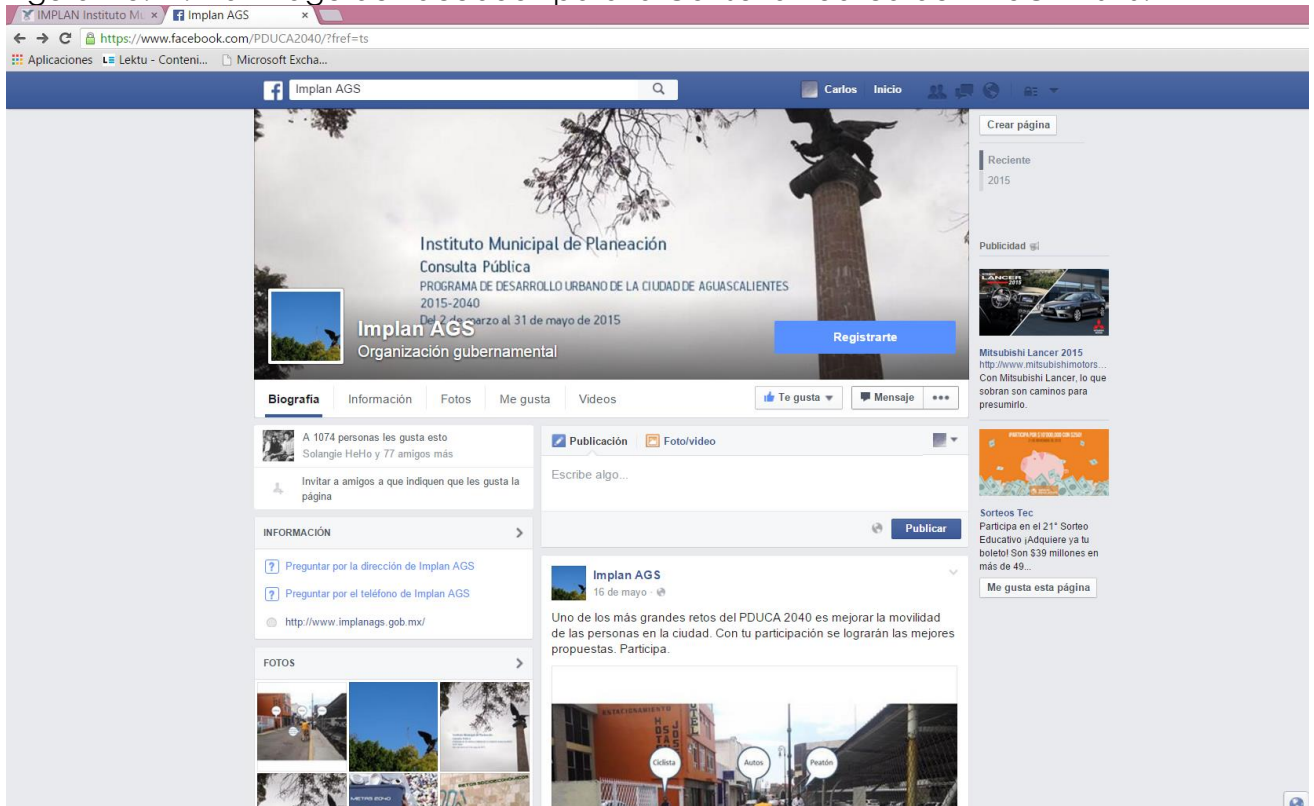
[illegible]

IMPLAN Instituto Mu ×
Implan AGS ×

https://www.facebook.com/PDUCA2040/?fref=ts

Aplicaciones
Lektu - Conteni...
Microsoft Excha...

Implan AGS

Carlos Inicio

Instituto Municipal de Planeación
Consulta Pública
PROGRAMA DE DESARROLLO URBANO DE LA CIUDAD DE AGUASCALIENTES 2015-2040
Del 2 de marzo al 31 de mayo de 2015

Implan AGS
Organización gubernamental

Registrarte

Biografía
Información
Fotos
Me gusta
Videos

Te gusta
Mensaje
•••

A 1074 personas les gusta esto
Solangie HeHo y 77 amigos más

Invitar a amigos a que indiquen que les gusta la página

INFORMACIÓN

Preguntar por la dirección de Implan AGS
Preguntar por el teléfono de Implan AGS
http://www.implanags.gob.mx/

FOTOS

Publicación
Foto/video

Escribe algo...

Publicar

Implan AGS
16 de mayo ·

Uno de los más grandes retos del PDUCA 2040 es mejorar la movilidad de las personas en la ciudad. Con tu participación se lograrán las mejores propuestas. Participa.

ESTACIONAMIENTO
Ciclista
Autos
Peatón

Crear página

Reciente
2015

Publicidad

LANCER
2015

Mitsubishi Lancer 2015
http://www.mitsubishimotors...
Con Mitsubishi Lancer, lo que sobran son caminos para presumirlo.

Sorteos Tec
Participa en el 21° Sorteo Educativo ¡Adquiere ya tu boleto! Son $39 millones en más de 49...

Me gusta esta página